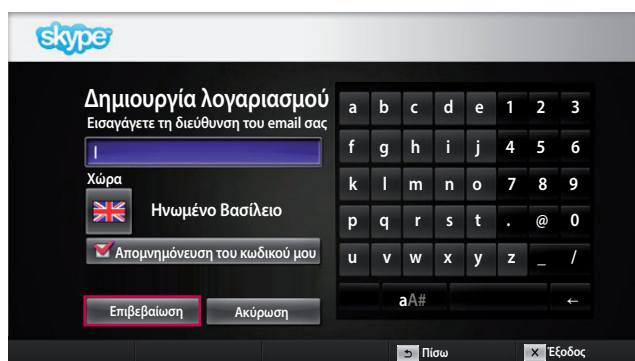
skype

Δημιουργία λογαριασμού
Εισαγάγετε τη διεύθυνση του email σας

Χώρα
Ηνωμένο Βασίλειο
Απομνημόνευση του κωδικού μου

Επιβεβαίωση
Ακύρωση

| a | b | c | d | e | 1 | 2 | 3 |
|---|---|---|---|---|---|---|---|
| f | g | h | i | j | 4 | 5 | 6 |
| k | l | m | n | o | 7 | 8 | 9 |
| p | q | r | s | t | . | @ | 0 |
| u | v | w | x | y | z | _ | / |

aA#
←

Πίσω
Έξοδος